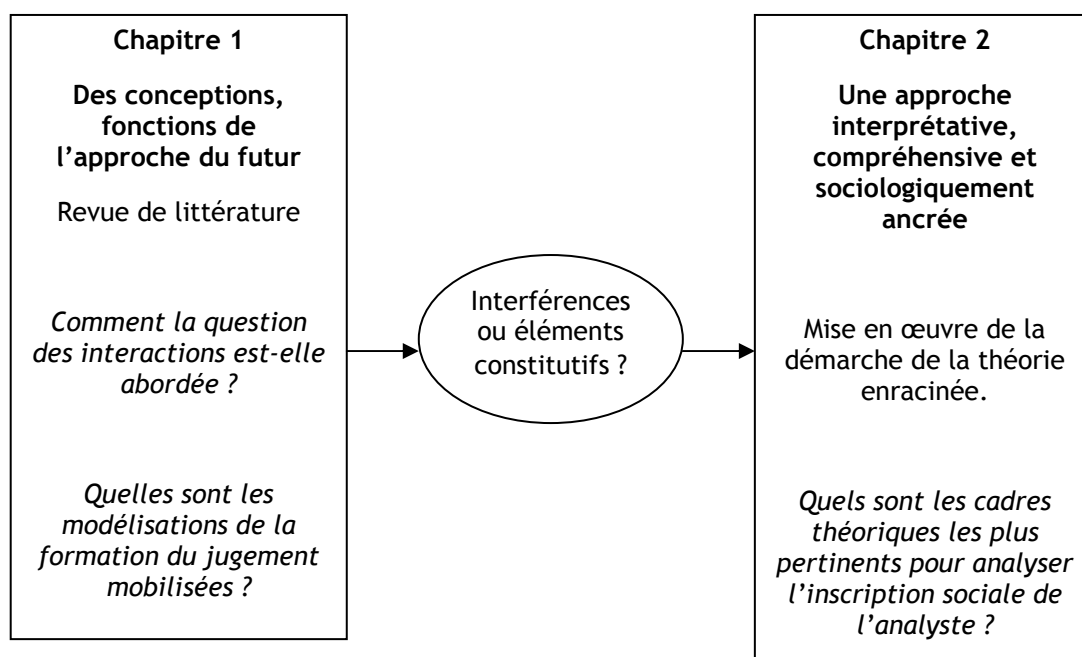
Chapitre 1

Des conceptions, fonctions de l'approche du futur

Revue de littérature

Comment la question des interactions est-elle abordée ?

Quelles sont les modélisations de la formation du jugement mobilisées ?

Interférences ou éléments constitutifs ?

Chapitre 2

Une approche interprétative, compréhensive et sociologiquement ancrée

Mise en œuvre de la démarche de la théorie enracinée.

Quels sont les cadres théoriques les plus pertinents pour analyser l'inscription sociale de l'analyste ?